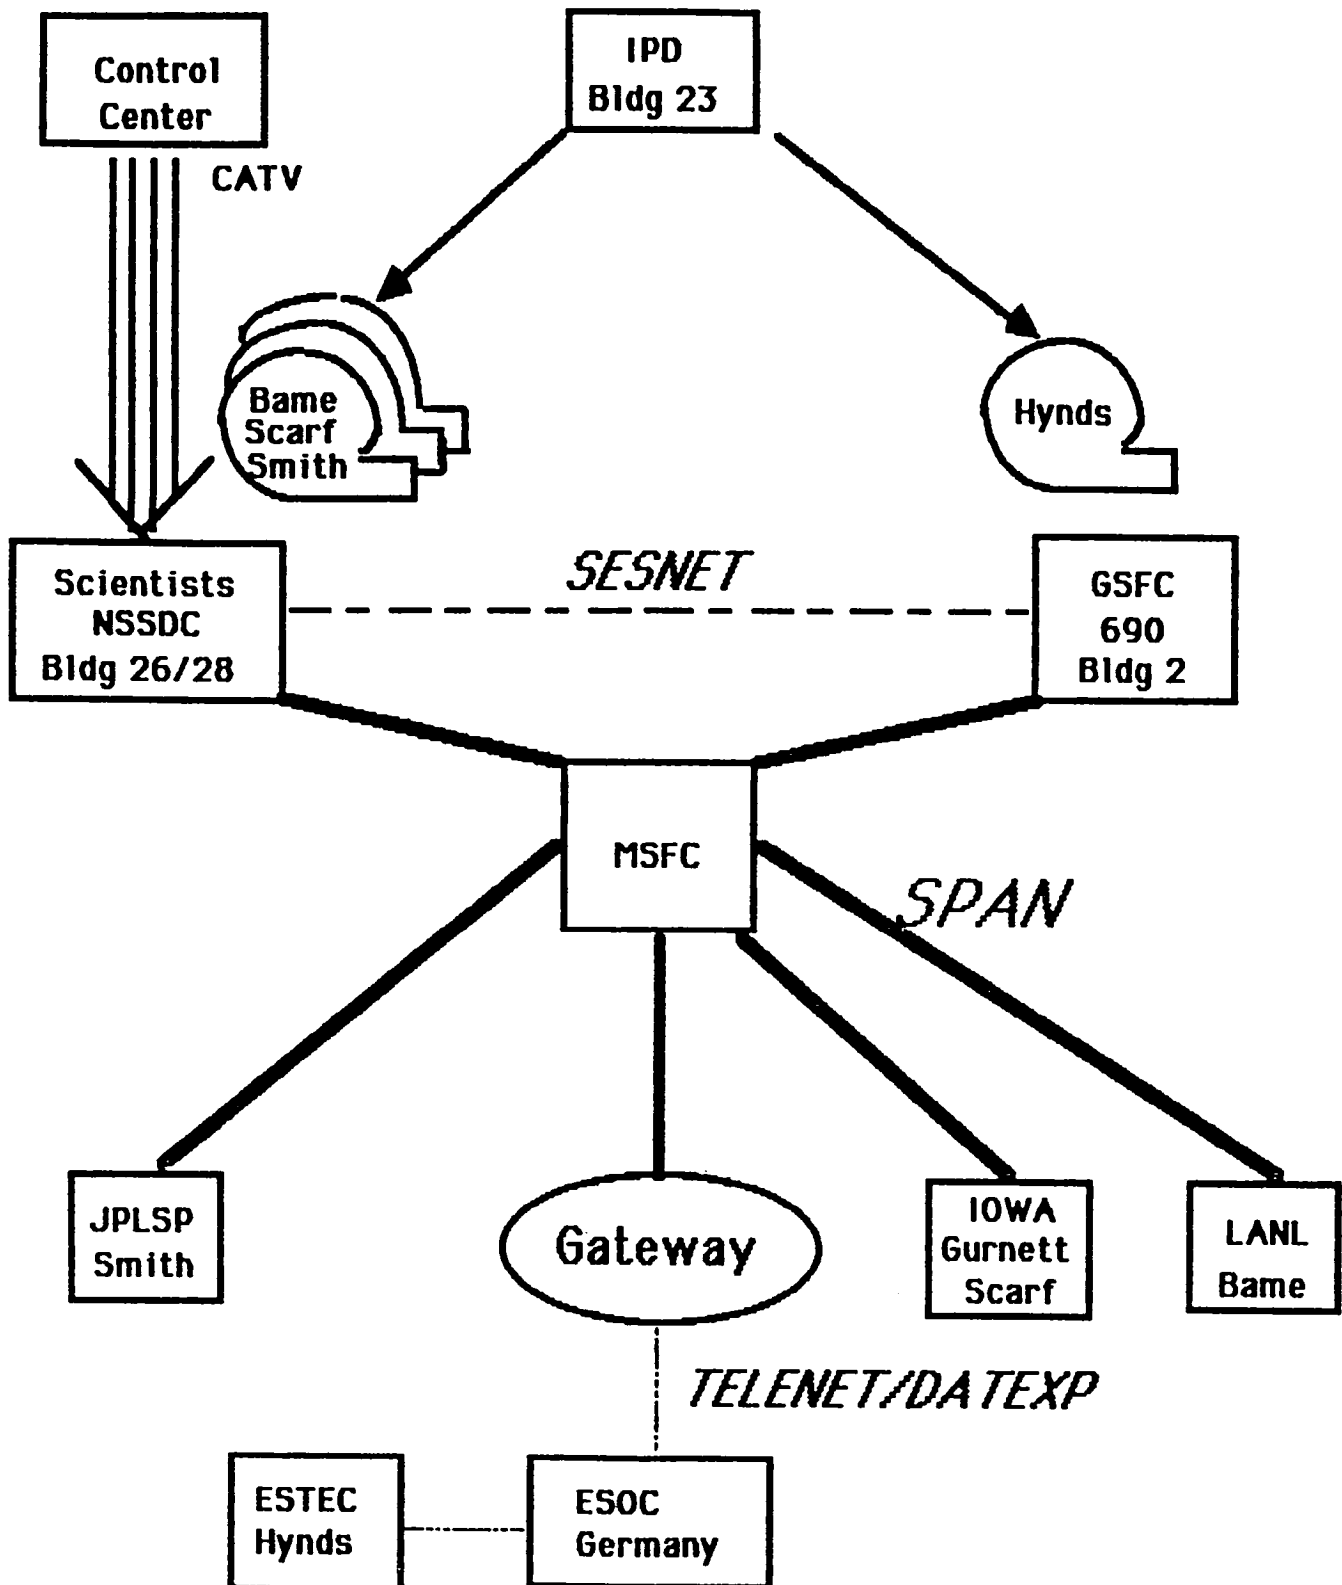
Control Center

IPD Bldg 23

CATV

Bame Scarf Smith

Hynds

Scientists NSSDC Bldg 26/28

SESNET

GSFC 690 Bldg 2

MSFC

SPAN

JPLSP Smith

Gateway

IOWA Gurnett Scarf

LANL Bame

TELENET/DATEXP

ESTEC Hynds

ESOC Germany